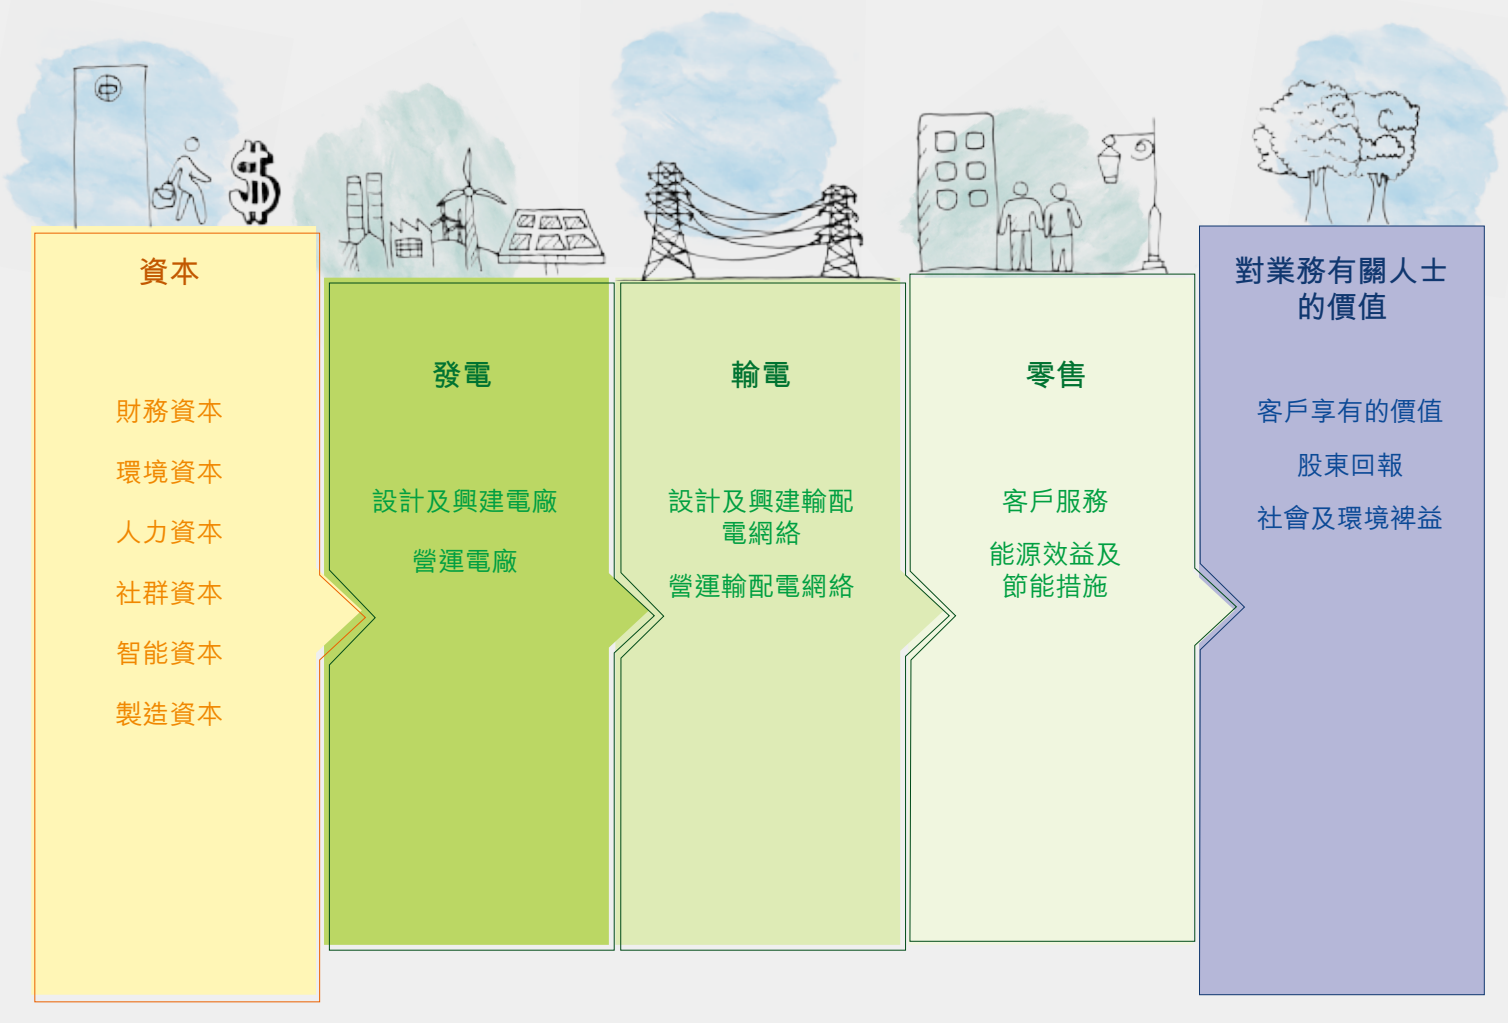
資本

財務資本

環境資本

人力資本

社群資本

智能資本

製造資本

發電

設計及興建電廠

營運電廠

輸電

設計及興建輸配電網絡

營運輸配電網絡

零售

客戶服務

能源效益及節能措施

對業務有關人士的價值

客戶享有的價值

股東回報

社會及環境裨益